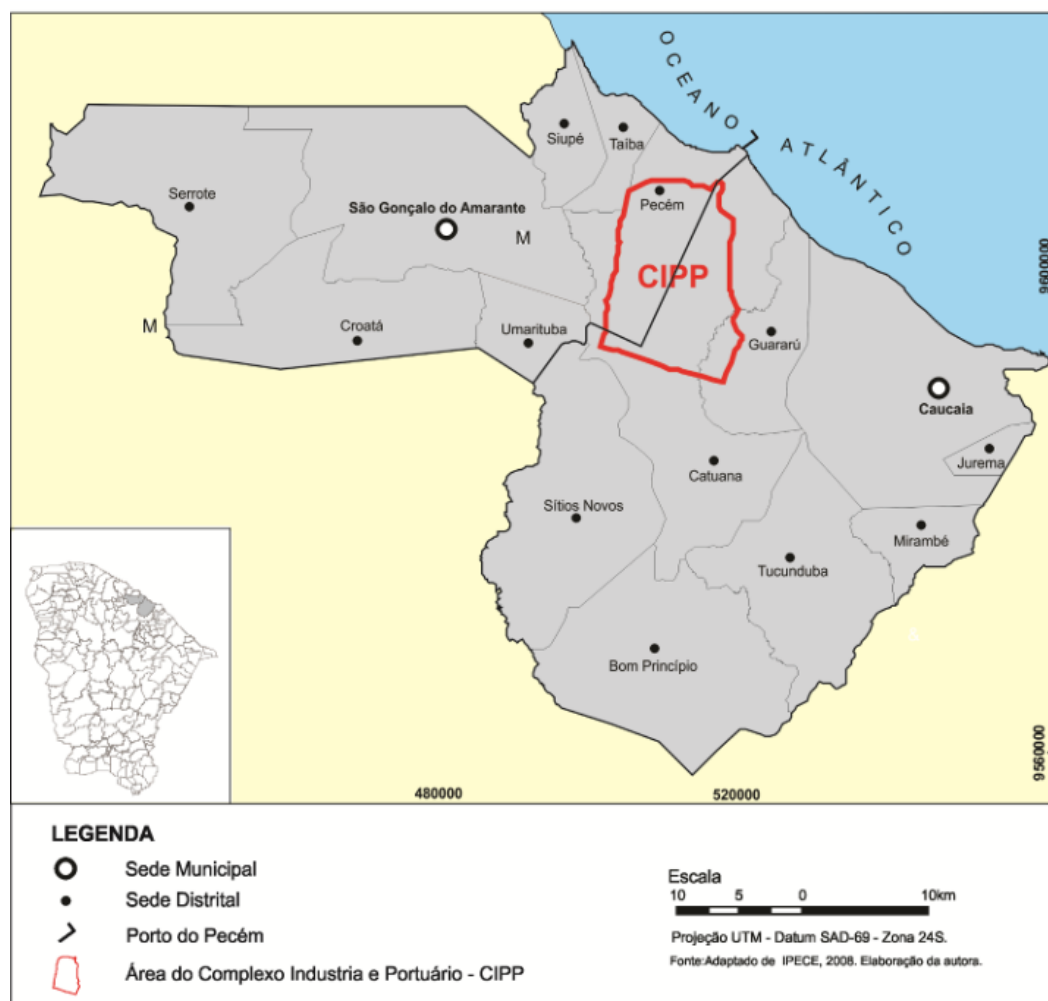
OCEANO ATLÂNTICO

Siupé
Taíba
Pecém
Serrote
São Gonçalo do Amarante
M
CIPP
9600000
M
Croatá
Umarituba
Guararú
Caucaia
Jurema
Catuana
Sítios Novos
Mirambé
Tucunduba
Bom Princípio
9560000
480000
520000

LEGENDA
Sede Municipal
Sede Distrital
Porto do Pecém
Área do Complexo Industria e Portuário - CIPP

Escala
10 5 0 10km
Projeção UTM - Datum SAD-69 - Zona 24S.
Fonte:Adaptado de IPECE, 2008. Elaboração da autora.